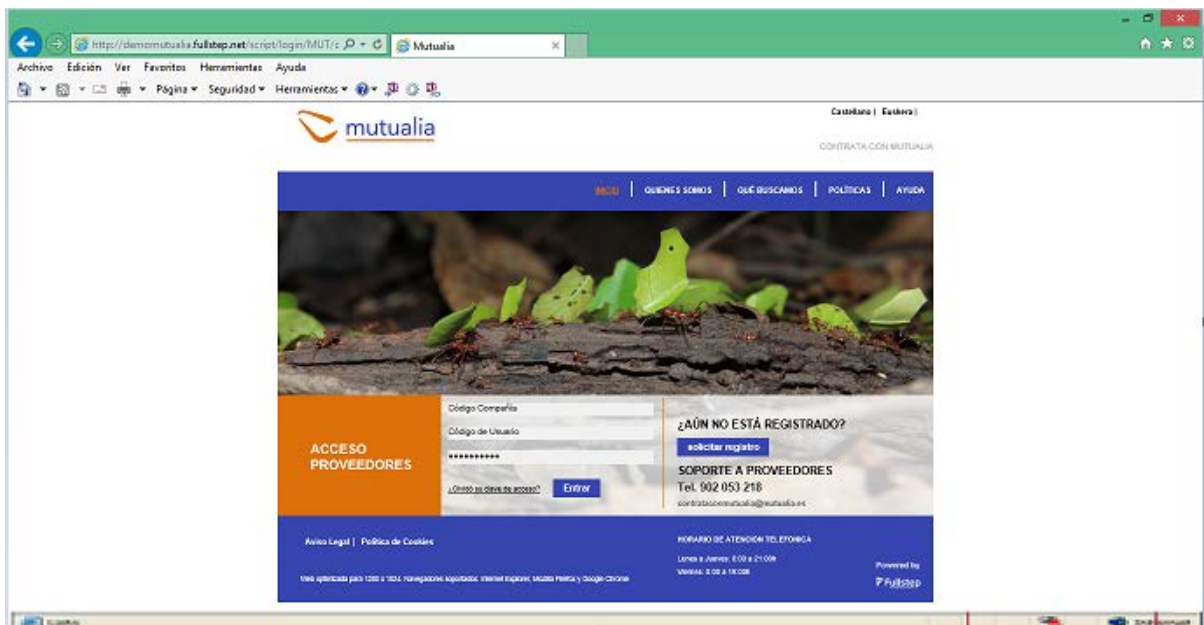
http://demomutualia.fullstep.net/script/login/MUT/c
Mutualia
Archivo Edición Ver Favoritos Herramientas Ayuda
Página ▾ Seguridad ▾ Herramientas ▾
mutualia
Castellano | Euskera |
CONTRATA CON MUTUALIA
INICIO | QUIENES SOMOS | QUÉ BUSCAMOS | POLÍTICAS | AYUDA
ACCESO PROVEEDORES
Código Compañía
Código de Usuario
•••••••••••
¿Olvidó su clave de acceso?
Entrar
¿AÚN NO ESTÁ REGISTRADO?
solicitar registro
SOPORTE A PROVEEDORES
Tel. 902 053 218
contrataconmutualia@mutualia.es
Aviso Legal | Política de Cookies
Web optimizada para 1280 x 1024. Navegadores soportados: Internet Explorer, Mozilla Firefox y Google Chrome
HORARIO DE ATENCIÓN TELEFÓNICA
Lunes a Jueves: 8:00 a 21:00h
Viernes: 8:00 a 18:00h
Powered by
Fullstep